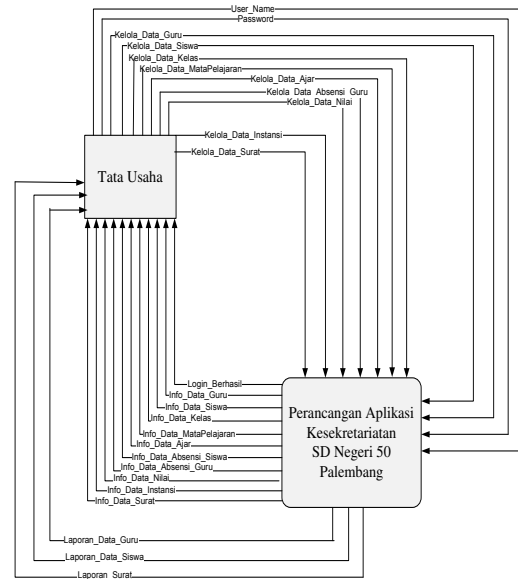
User_Name
Password
Kelola_Data_Guru
Kelola_Data_Siswa
Kelola_Data_Kelas
Kelola_Data_MataPelajaran
Kelola_Data_Ajar
Kelola_Data_Absensi_Guru
Kelola_Data_Nilai
Kelola_Data_Instansi
Kelola_Data_Surat

Tata Usaha

Login_Berhasil
Info_Data_Guru
Info_Data_Siswa
Info_Data_Kelas
Info_Data_MataPelajaran
Info_Data_Ajar
Info_Data_Absensi_Siswa
Info_Data_Absensi_Guru
Info_Data_Nilai
Info_Data_Instansi
Info_Data_Surat

Perancangan Aplikasi Kesekretariatan SD Negeri 50 Palembang

Laporan_Data_Guru
Laporan_Data_Siswa
Laporan_Surat